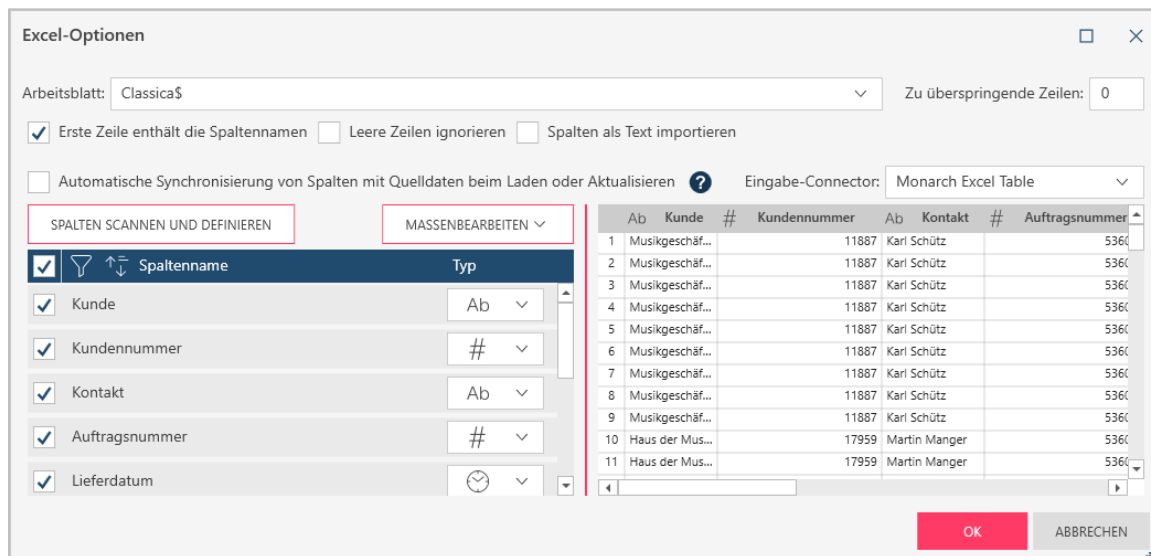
Excel-Optionen

Arbeitsblatt: Classica$

Zu überspringende Zeilen: 0

Erste Zeile enthält die Spaltennamen  Leere Zeilen ignorieren  Spalten als Text importieren

Automatische Synchronisierung von Spalten mit Quelldaten beim Laden oder Aktualisieren

Eingabe-Connector: Monarch Excel Table

SPALTEN SCANNEN UND DEFINIEREN

MASSENBEARBEITEN

| Spaltenname | Typ |
|---|---|
| Kunde | Ab |
| Kundennummer | # |
| Kontakt | Ab |
| Auftragsnummer | # |
| Lieferdatum | |

| | Ab Kunde | # Kundennummer | Ab Kontakt | # Auftragsnummer |
|---|---|---|---|---|
| 1 | Musikgeschäf... | 11887 | Karl Schütz | 536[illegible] |
| 2 | Musikgeschäf... | 11887 | Karl Schütz | 536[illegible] |
| 3 | Musikgeschäf... | 11887 | Karl Schütz | 536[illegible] |
| 4 | Musikgeschäf... | 11887 | Karl Schütz | 536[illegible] |
| 5 | Musikgeschäf... | 11887 | Karl Schütz | 536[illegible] |
| 6 | Musikgeschäf... | 11887 | Karl Schütz | 536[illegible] |
| 7 | Musikgeschäf... | 11887 | Karl Schütz | 536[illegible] |
| 8 | Musikgeschäf... | 11887 | Karl Schütz | 536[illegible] |
| 9 | Musikgeschäf... | 11887 | Karl Schütz | 536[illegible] |
| 10 | Haus der Mus... | 17959 | Martin Manger | 536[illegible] |
| 11 | Haus der Mus... | 17959 | Martin Manger | 536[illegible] |

OK

ABBRECHEN